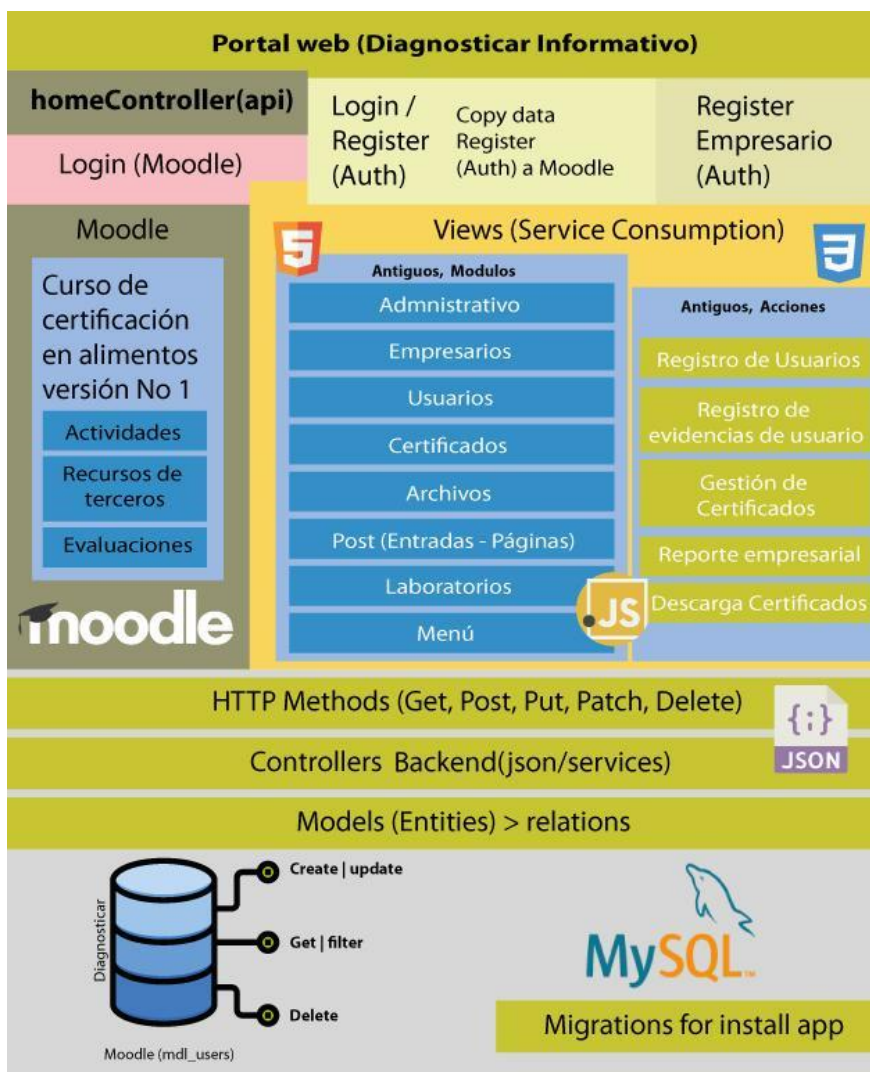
Portal web (Diagnosticar Informativo)

homeController(api)

Login (Moodle)

Login / Register (Auth)

Copy data Register (Auth) a Moodle

Register Empresario (Auth)

Moodle

Curso de certificación en alimentos versión No 1

Actividades

Recursos de terceros

Evaluaciones

moodle

Views (Service Consumption)

5

Antiguos, Modulos

Admnistrativo

Empresarios

Usuarios

Certificados

Archivos

Post (Entradas - Páginas)

Laboratorios

Menú

JS

3

Antiguos, Acciones

Registro de Usuarios

Registro de evidencias de usuario

Gestión de Certificados

Reporte empresarial

Descarga Certificados

HTTP Methods (Get, Post, Put, Patch, Delete)

{:}

JSON

Controllers Backend(json/services)

Models (Entities) > relations

Diagnosticar

Create | update

Get | filter

Delete

Moodle (mdl_users)

MySQL

Migrations for install app